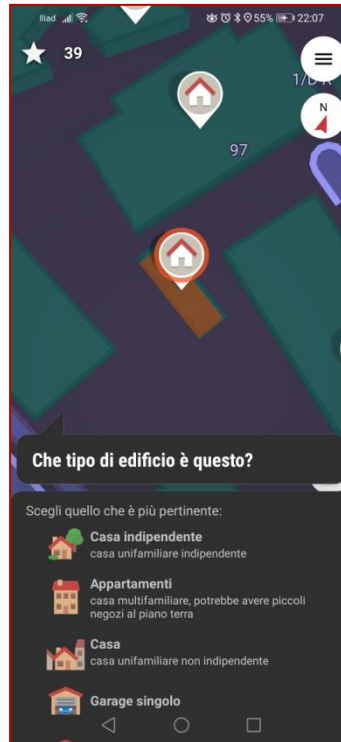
Iliad 55% 22:07

39

1/D R

N

97

Che tipo di edificio è questo?

Scegli quello che è più pertinente:

Casa indipendente
casa unifamiliare indipendente

Appartamenti
casa multifamiliare, potrebbe avere piccoli negozi al piano terra

Casa
casa unifamiliare non indipendente

Garage singolo